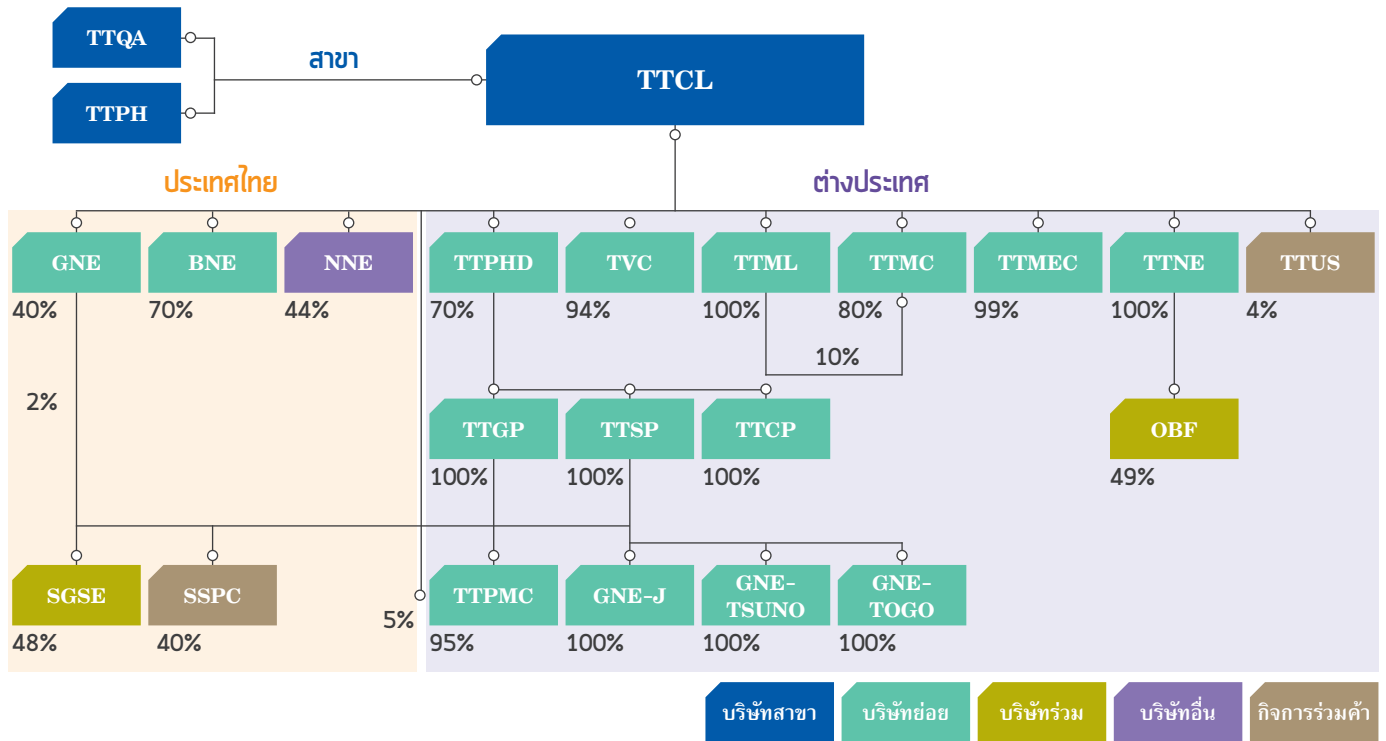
TTQA
TTPH
สาขา
TTCL

ประเทศไทย
ต่างประเทศ

GNE
40%
BNE
70%
NNE
44%
TTPHD
70%
TVC
94%
TTML
100%
TTMC
80%
TTMEC
99%
TTNE
100%
TTUS
4%

10%
2%

TTGP
100%
TTSP
100%
TTCP
100%
OBF
49%

SGSE
48%
SSPC
40%
5%
TTPMC
95%
GNE-J
100%
GNE-TSUNO
100%
GNE-TOGO
100%

บริษัทสาขา
บริษัทย่อย
บริษัทร่วม
บริษัทอื่น
กิจการร่วมค้า